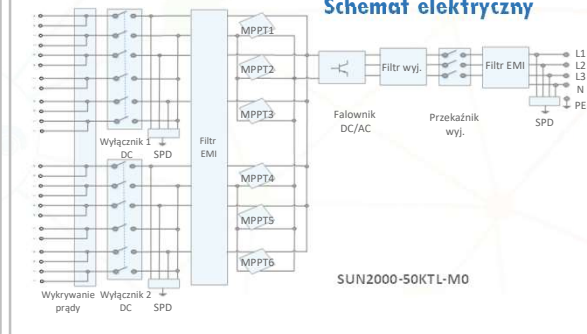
Schemat elektryczny

MPPT1
MPPT2
MPPT3
MPPT4
MPPT5
MPPT6

Wyłącznik 1 DC
SPD
Filtr EMI
Filtr wyj.
Filtr EMI
Falownik DC/AC
Przekaźnik wyj.
SPD
L1
L2
L3
N
PE

Wykrywanie prądy
Wyłącznik 2 DC
SPD

SUN2000-50KTL-M0